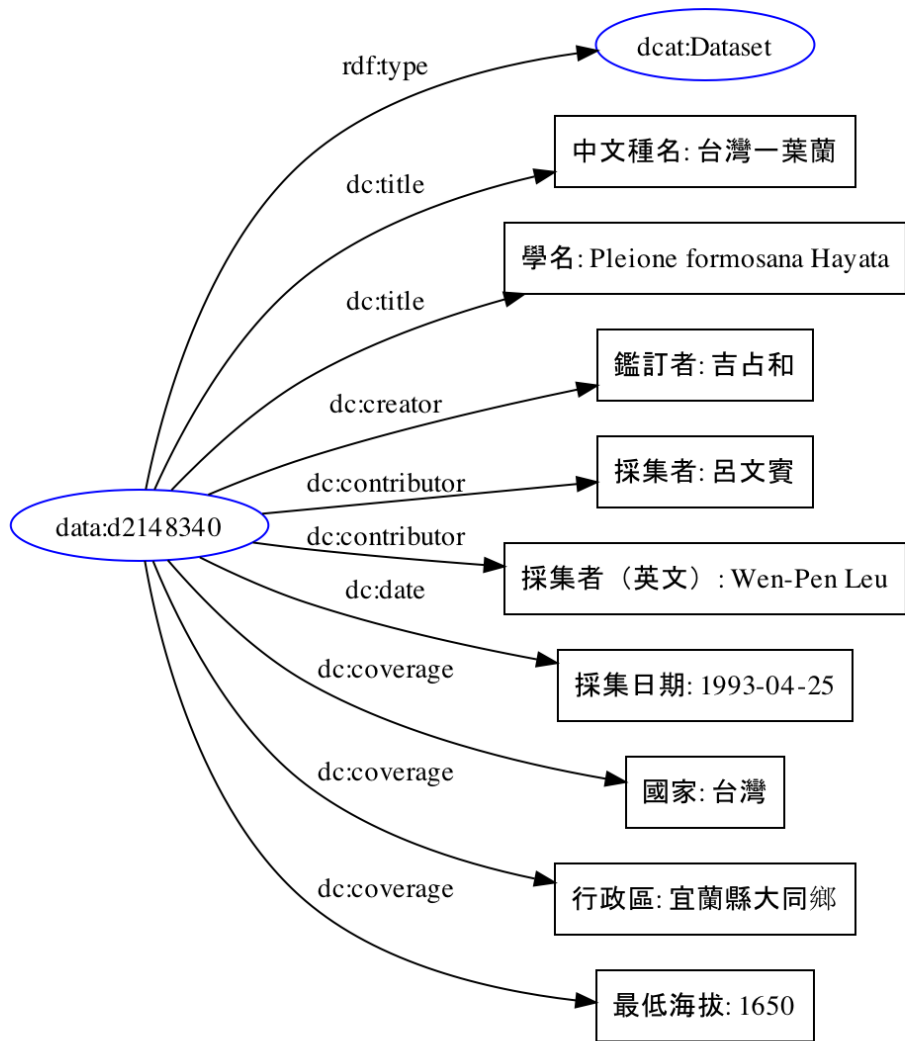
rdf:type
dcat:Dataset
dc:title
中文種名: 台灣一葉蘭
dc:title
學名: Pleione formosana Hayata
dc:creator
鑑訂者: 吉占和
data:d2148340
dc:contributor
採集者: 呂文賓
dc:contributor
採集者（英文）: Wen-Pen Leu
dc:date
採集日期: 1993-04-25
dc:coverage
國家: 台灣
dc:coverage
行政區: 宜蘭縣大同鄉
dc:coverage
最低海拔: 1650